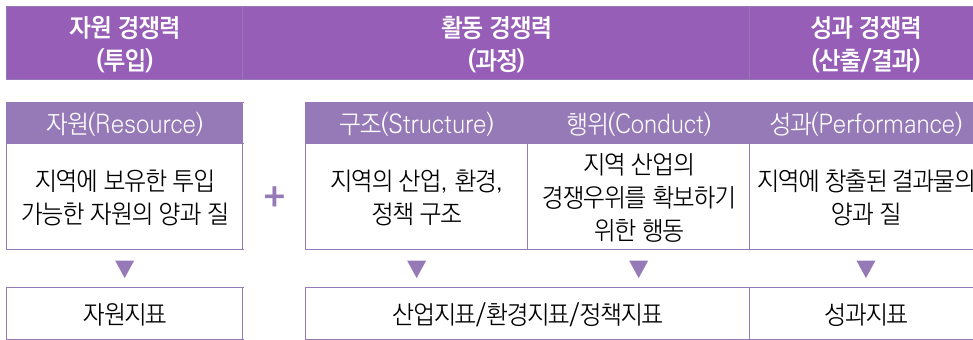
자원 경쟁력
(투입)

활동 경쟁력
(과정)

성과 경쟁력
(산출/결과)

자원(Resource)

지역에 보유한 투입 가능한 자원의 양과 질

▼

자원지표

+

구조(Structure)

지역의 산업, 환경, 정책 구조

▼

행위(Conduct)

지역 산업의 경쟁우위를 확보하기 위한 행동

▼

산업지표/환경지표/정책지표

성과(Performance)

지역에 창출된 결과물의 양과 질

▼

성과지표